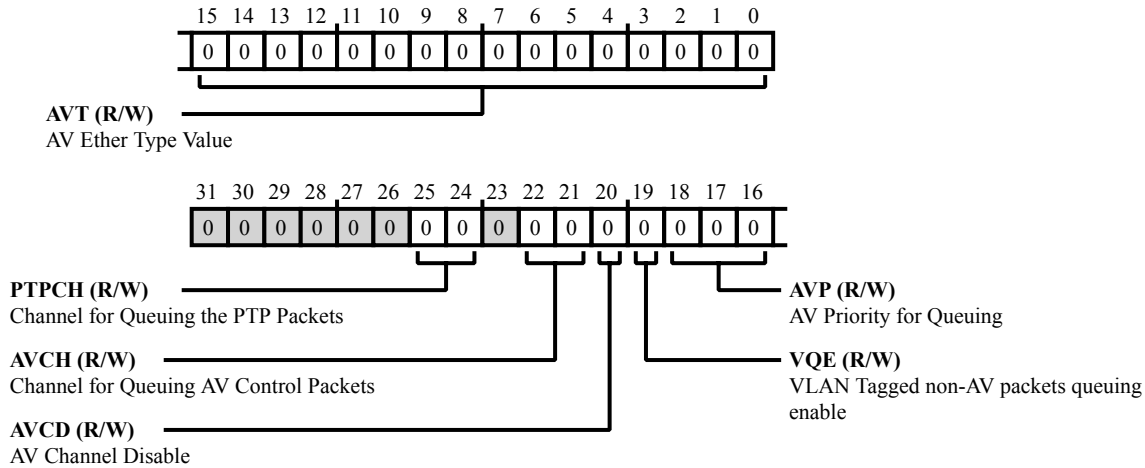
15 14 13 12 11 10 9 8 7 6 5 4 3 2 1 0

| 0 | 0 | 0 | 0 | 0 | 0 | 0 | 0 | 0 | 0 | 0 | 0 | 0 | 0 | 0 | 0 |
|---|---|---|---|---|---|---|---|---|---|---|---|---|---|---|---|

**AVT (R/W)**
AV Ether Type Value

31 30 29 28 27 26 25 24 23 22 21 20 19 18 17 16

| 0 | 0 | 0 | 0 | 0 | 0 | 0 | 0 | 0 | 0 | 0 | 0 | 0 | 0 | 0 | 0 |
|---|---|---|---|---|---|---|---|---|---|---|---|---|---|---|---|

**PTPCH (R/W)**
Channel for Queuing the PTP Packets

**AVCH (R/W)**
Channel for Queuing AV Control Packets

**AVCD (R/W)**
AV Channel Disable

**AVP (R/W)**
AV Priority for Queuing

**VQE (R/W)**
VLAN Tagged non-AV packets queuing enable